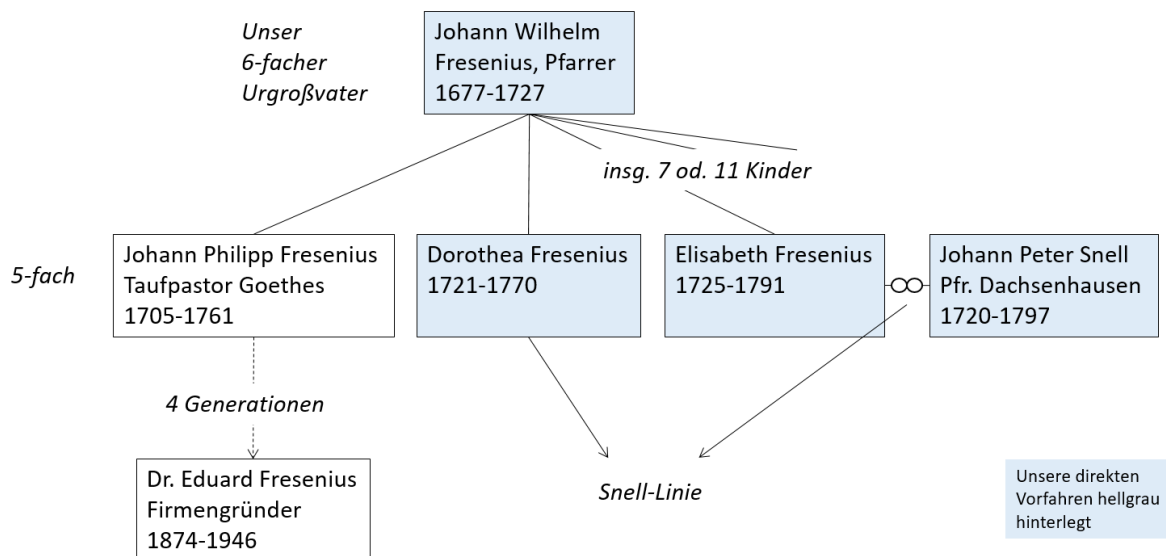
Unser
6-facher
Urgroßvater

Johann Wilhelm
Fresenius, Pfarrer
1677-1727

insg. 7 od. 11 Kinder

5-fach

Johann Philipp Fresenius
Taufpastor Goethes
1705-1761

Dorothea Fresenius
1721-1770

Elisabeth Fresenius
1725-1791

Johann Peter Snell
Pfr. Dachsenhausen
1720-1797

4 Generationen

Dr. Eduard Fresenius
Firmengründer
1874-1946

Snell-Linie

Unsere direkten
Vorfahren hellgrau
hinterlegt